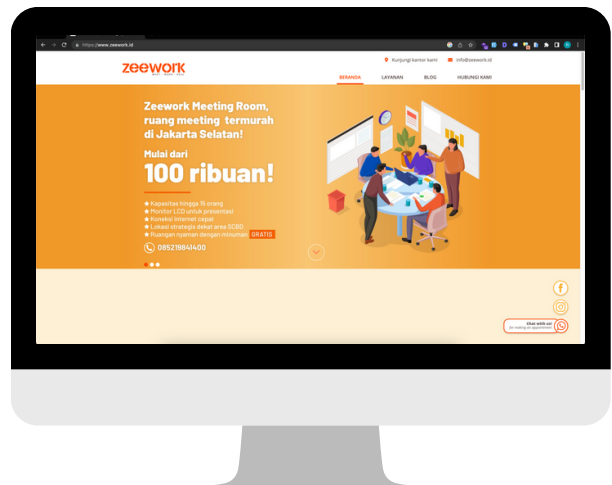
https://www.zeework.id

zeework

Kunjungi kantor kami info@zeework.id

BERANDA LAYANAN BLOG HUBUNGI KAMI

Zeework Meeting Room, ruang meeting termurah di Jakarta Selatan!

Mulai dari

100 ribuan!

★ Kapasitas hingga 15 orang
★ Monitor LCD untuk presentasi
★ Koneksi internet cepat
★ Lokasi strategis dekat area SCBD
★ Ruangan nyaman dengan minuman GRATIS

085219841400

Chat with us!
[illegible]